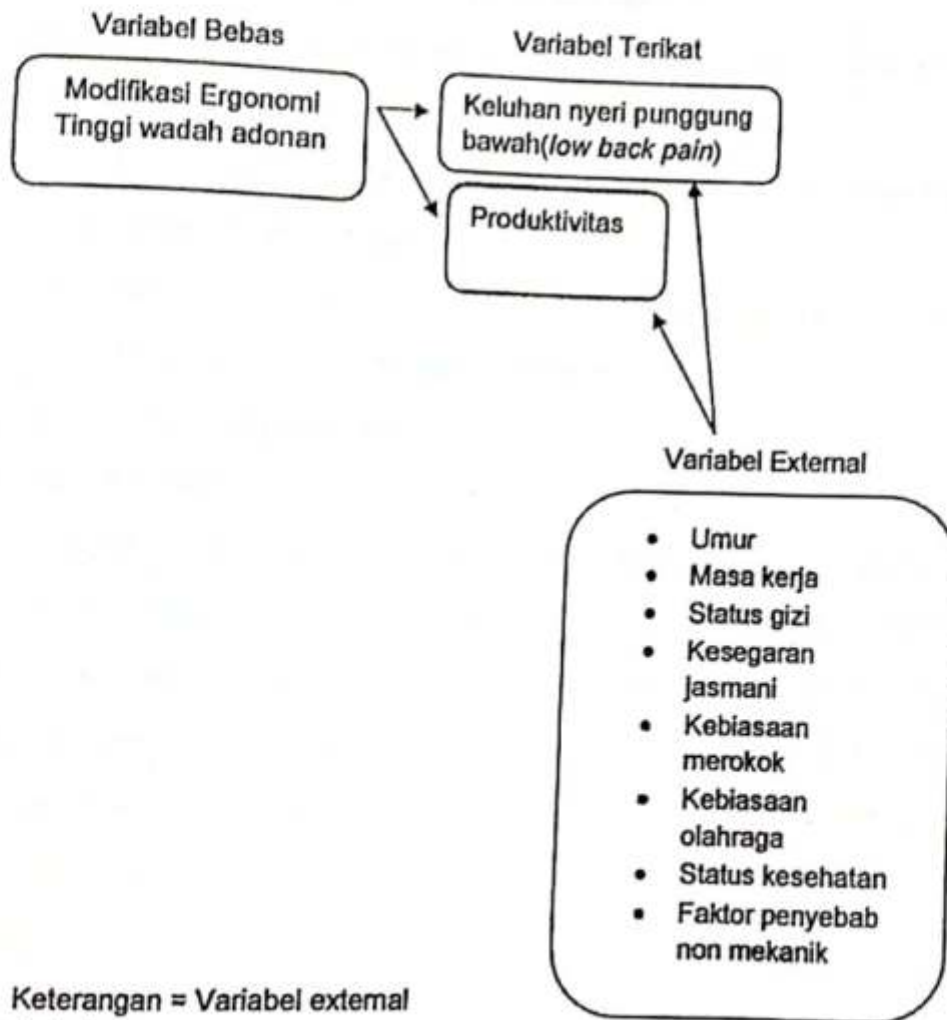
Variabel Bebas

Modifikasi Ergonomi Tinggi wadah adonan

Variabel Terikat

Keluhan nyeri punggung bawah(*low back pain*)

Produktivitas

Variabel External

- Umur
- Masa kerja
- Status gizi
- Kesegaran jasmani
- Kebiasaan merokok
- Kebiasaan olahraga
- Status kesehatan
- Faktor penyebab non mekanik

Keterangan = Variabel extemal